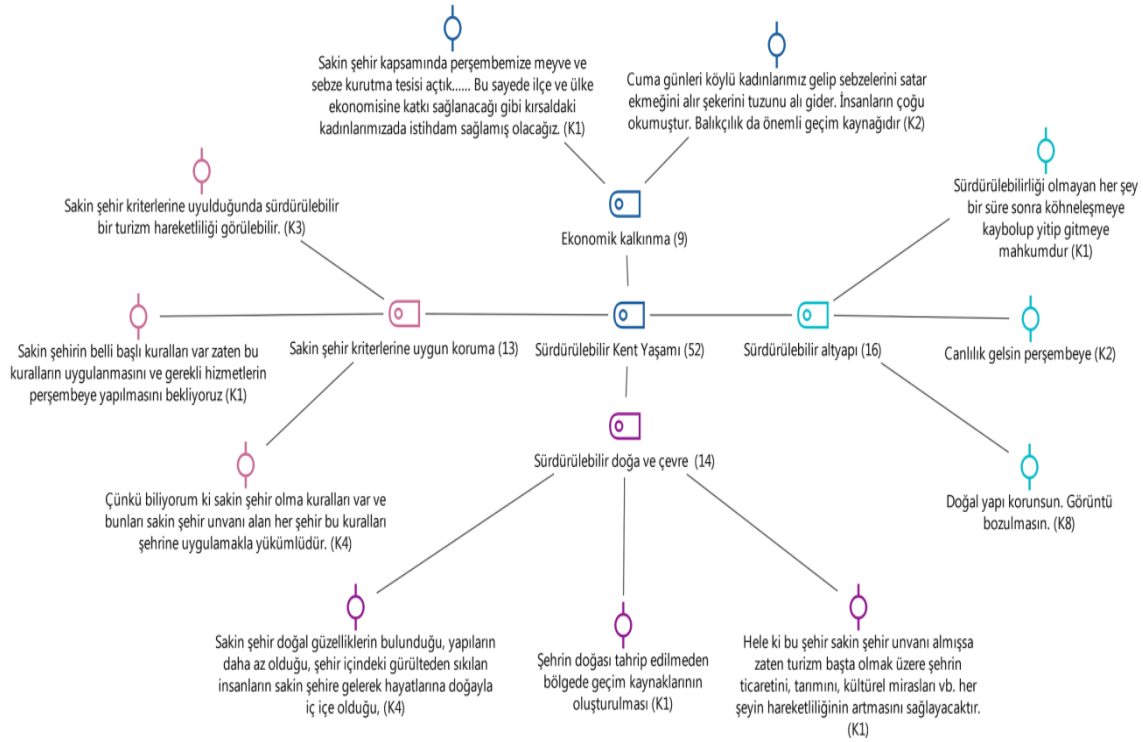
Sakin şehir kapsamında perşembemize meyve ve sebze kurutma tesisi açtık...... Bu sayede ilçe ve ülke ekonomisine katkı sağlanacağı gibi kırsaldaki kadınlarımızada istihdam sağlamış olacağız. (K1)

Cuma günleri köylü kadınlarımız gelip sebzelerini satar ekmeğini alır şekerini tuzunu alı gider. İnsanların çoğu okumuştur. Balıkçılık da önemli geçim kaynağıdır (K2)

Sakin şehir kriterlerine uyulduğunda sürdürülebilir bir turizm hareketliliği görülebilir. (K3)

Ekonomik kalkınma (9)

Sürdürülebilirliği olmayan her şey bir süre sonra köhneleşmeye kaybolup yitip gitmeye mahkumdur (K1)

Sakin şehirin belli başlı kuralları var zaten bu kuralların uygulanmasını ve gerekli hizmetlerin perşembeye yapılmasını bekliyoruz (K1)

Sakin şehir kriterlerine uygun koruma (13)

Sürdürülebilir Kent Yaşamı (52)

Sürdürülebilir altyapı (16)

Canlılık gelsin perşembeye (K2)

Sürdürülebilir doğa ve çevre (14)

Çünkü biliyorum ki sakin şehir olma kuralları var ve bunları sakin şehir unvanı alan her şehir bu kuralları şehrine uygulamakla yükümlüdür. (K4)

Doğal yapı korunsun. Görüntü bozulmasın. (K8)

Sakin şehir doğal güzelliklerin bulunduğu, yapıların daha az olduğu, şehir içindeki gürültüden sıkılan insanların sakin şehire gelerek hayatlarına doğayla iç içe olduğu, (K4)

Şehrin doğası tahrip edilmeden bölgede geçim kaynaklarının oluşturulması (K1)

Hele ki bu şehir sakin şehir unvanı almışsa zaten turizm başta olmak üzere şehrin ticaretini, tarımını, kültürel mirasları vb. her şeyin hareketliliğinin artmasını sağlayacaktır. (K1)